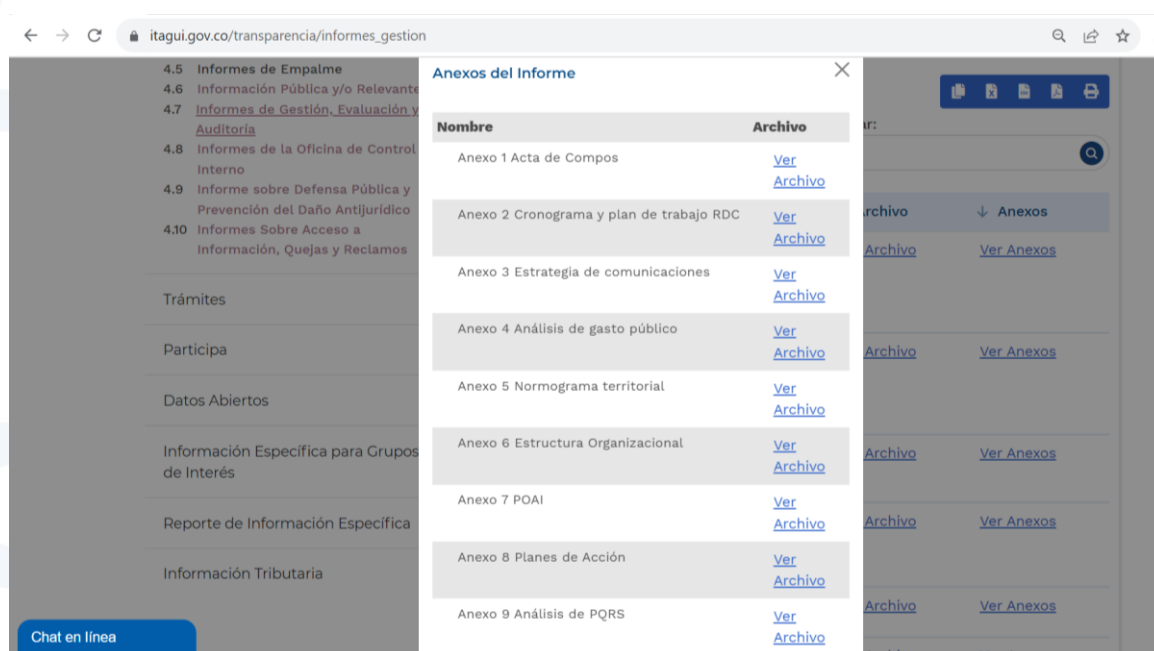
itagui.gov.co/transparencia/informes_gestion

4.5 Informes de Empalme
4.6 Información Pública y/o Relevante
4.7 Informes de Gestión, Evaluación y Auditoría
4.8 Informes de la Oficina de Control Interno
4.9 Informe sobre Defensa Pública y Prevención del Daño Antijurídico
4.10 Informes Sobre Acceso a Información, Quejas y Reclamos

Trámites

Participa

Datos Abiertos

Información Específica para Grupos de Interés

Reporte de Información Específica

Información Tributaria

Chat en línea

Anexos del Informe

| Nombre | Archivo |
|---|---|
| Anexo 1 Acta de Compos | Ver Archivo |
| Anexo 2 Cronograma y plan de trabajo RDC | Ver Archivo |
| Anexo 3 Estrategia de comunicaciones | Ver Archivo |
| Anexo 4 Análisis de gasto público | Ver Archivo |
| Anexo 5 Normograma territorial | Ver Archivo |
| Anexo 6 Estructura Organizacional | Ver Archivo |
| Anexo 7 POAI | Ver Archivo |
| Anexo 8 Planes de Acción | Ver Archivo |
| Anexo 9 Análisis de PQRS | Ver Archivo |

ar:

rchivo | ↓ Anexos
Archivo | Ver Anexos
Archivo | Ver Anexos
Archivo | Ver Anexos
Archivo | Ver Anexos
Archivo | Ver Anexos